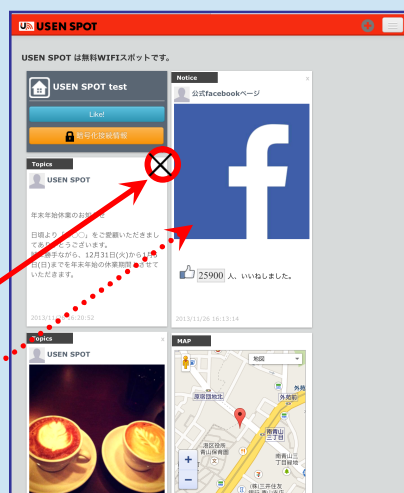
USEN SPOT

USEN SPOT は無料WIFIスポットです。

USEN SPOT test

Like!

暗号化情報確認

Notice

公式facebookページ

Topics

USEN SPOT

年末年始休業のお知らせ

日頃より［illegible］をご愛顧いただきましてありがとうございます。

［illegible］勝手ながら、12月31日(火)から1月［illegible］日(日)までを年末年始の休業期間とさせていただきます。

2013/11/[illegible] 16:20:52

25900 人、いいねしました。

2013/11/26 16:13:14

Topics

USEN SPOT

MAP

地図

外苑

南青山三丁目

+

−